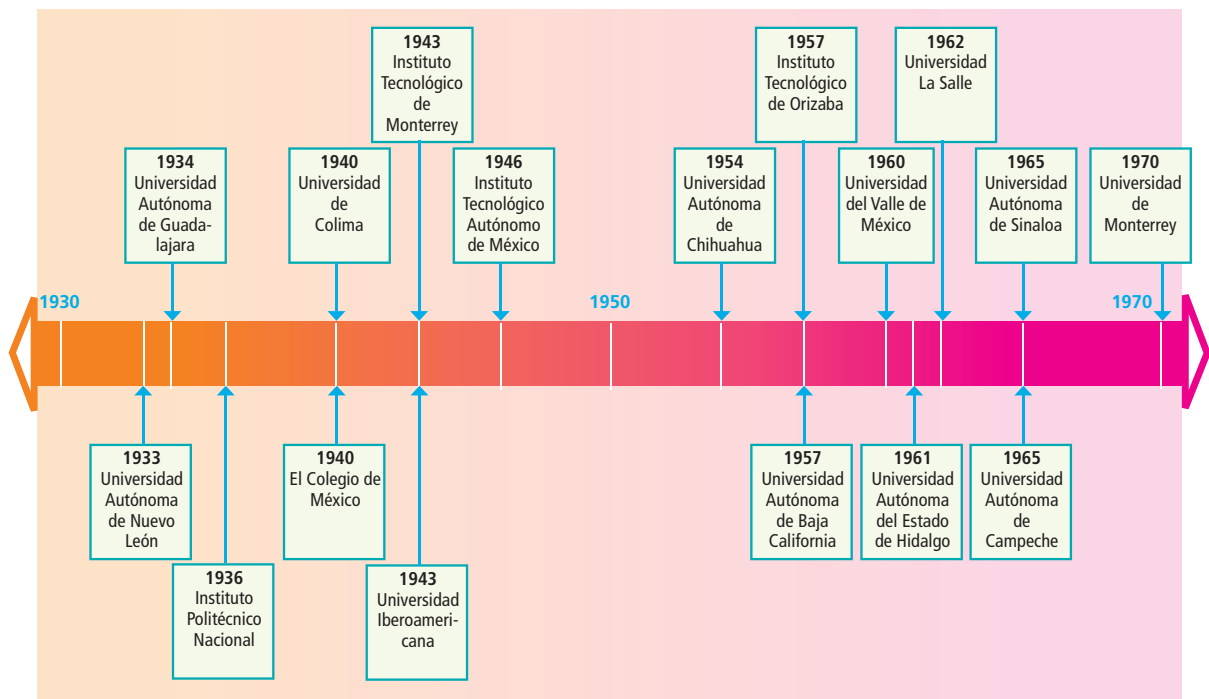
1930

1950

1970

1943
Instituto Tecnológico de Monterrey

1957
Instituto Tecnológico de Orizaba

1962
Universidad La Salle

1934
Universidad Autónoma de Guadalajara

1940
Universidad de Colima

1946
Instituto Tecnológico Autónomo de México

1954
Universidad Autónoma de Chihuahua

1960
Universidad del Valle de México

1965
Universidad Autónoma de Sinaloa

1970
Universidad de Monterrey

1933
Universidad Autónoma de Nuevo León

1936
Instituto Politécnico Nacional

1940
El Colegio de México

1943
Universidad Iberoamericana

1957
Universidad Autónoma de Baja California

1961
Universidad Autónoma del Estado de Hidalgo

1965
Universidad Autónoma de Campeche